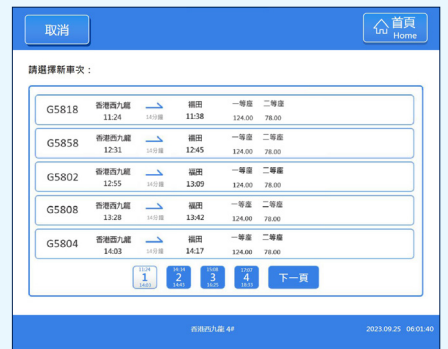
取消

首頁 Home

請選擇新車次：

| | | | | | |
|---|---|---|---|---|---|
| G5818 | 香港西九龍 11:24 | 14分鐘 | 福田 11:38 | 一等座 124.00 | 二等座 78.00 |
| G5858 | 香港西九龍 12:31 | 14分鐘 | 福田 12:45 | 一等座 124.00 | 二等座 78.00 |
| G5802 | 香港西九龍 12:55 | 14分鐘 | 福田 13:09 | 一等座 124.00 | 二等座 78.00 |
| G5808 | 香港西九龍 13:28 | 14分鐘 | 福田 13:42 | 一等座 124.00 | 二等座 78.00 |
| G5804 | 香港西九龍 14:03 | 14分鐘 | 福田 14:17 | 一等座 124.00 | 二等座 78.00 |

11:24 1 14:03

14:34 2 14:41

15:08 3 16:25

17:07 4 18:33

下一頁

香港西九龍 4#

2023.09.25 06:01:40